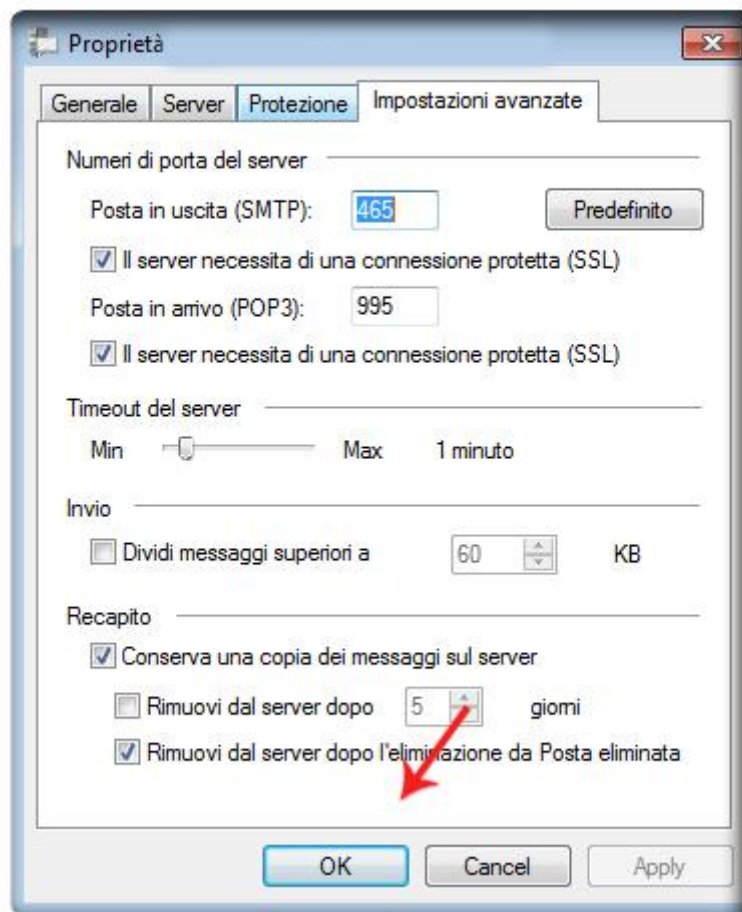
Proprietà

Generale | Server | Protezione | Impostazioni avanzate

Numeri di porta del server

Posta in uscita (SMTP): 465 Predefinito

Il server necessita di una connessione protetta (SSL)

Posta in arrivo (POP3): 995

Il server necessita di una connessione protetta (SSL)

Timeout del server

Min Max 1 minuto

Invio

Dividi messaggi superiori a 60 KB

Recapito

Conserva una copia dei messaggi sul server

Rimuovi dal server dopo 5 giorni

Rimuovi dal server dopo l'eliminazione da Posta eliminata

OK Cancel Apply